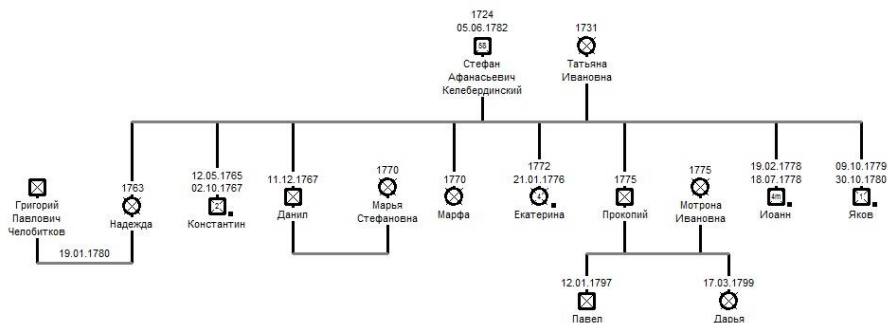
1724
05.06.1782
58
Стефан Афанасьевич Келебердинский

1731
Татьяна Ивановна

Григорий Павлович Челобитков

19.01.1780

1763
Надежда

12.05.1765
02.10.1767
2
Константин

11.12.1767
Данил

1770
Марья Стефановна

1770
Марфа

1772
21.01.1776
4
Екатерина

1775
Прокопий

1775
Мотрона Ивановна

19.02.1778
18.07.1778
4m
Иоанн

09.10.1779
30.10.1780
1
Яков

12.01.1797
Павел

17.03.1799
Дарья